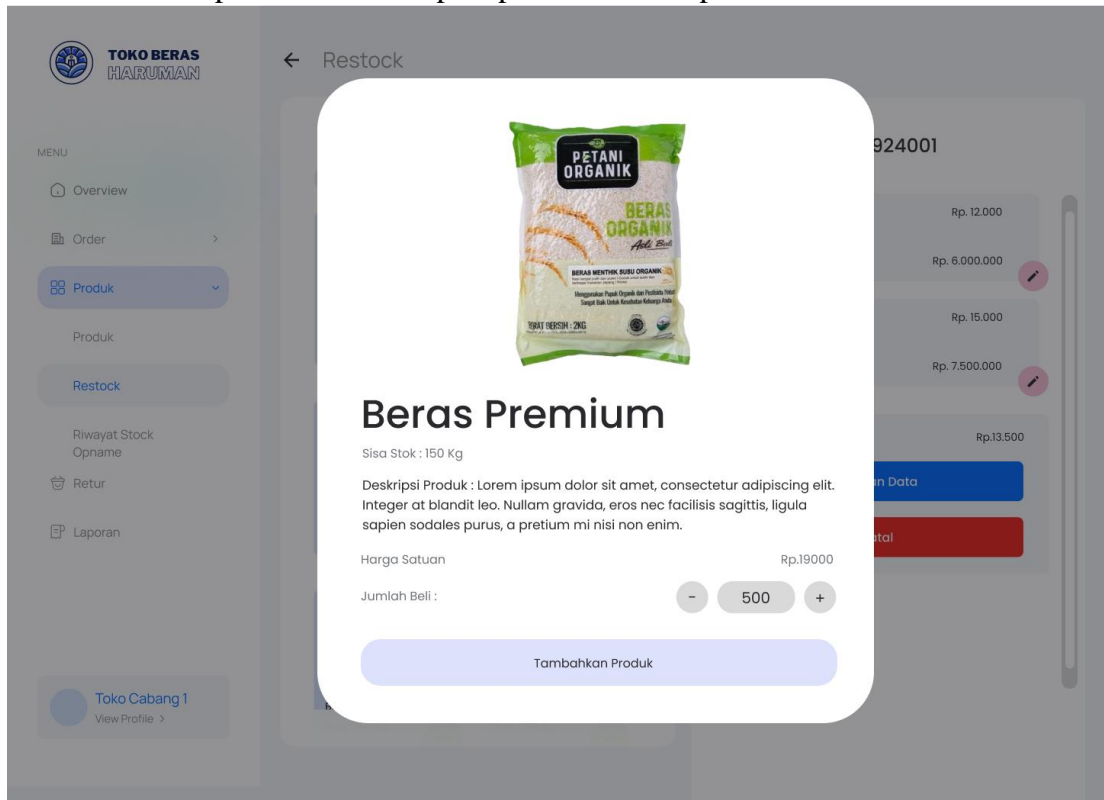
TOKO BERAS
HARUMAN

← Restock

MENU

Overview

Order >

Produk

Produk

Restock

Riwayat Stock Opname

Retur

Laporan

Toko Cabang 1
View Profile >

PETANI ORGANIK

BERAS ORGANIK

Asli Bali

BERAS MENTHIK SUBU ORGANIK

BERAT BERSIH : 2KG

Beras Premium

Sisa Stok : 150 Kg

Deskripsi Produk : Lorem ipsum dolor sit amet, consectetur adipiscing elit. Integer at blandit leo. Nullam gravida, eros nec facilisis sagittis, ligula sapien sodales purus, a pretium mi nisi non enim.

Harga Satuan Rp.19000

Jumlah Beli : - 500 +

Tambahkan Produk

924001

Rp. 12.000

Rp. 6.000.000

Rp. 15.000

Rp. 7.500.000

Rp.13.500

n Data

tal